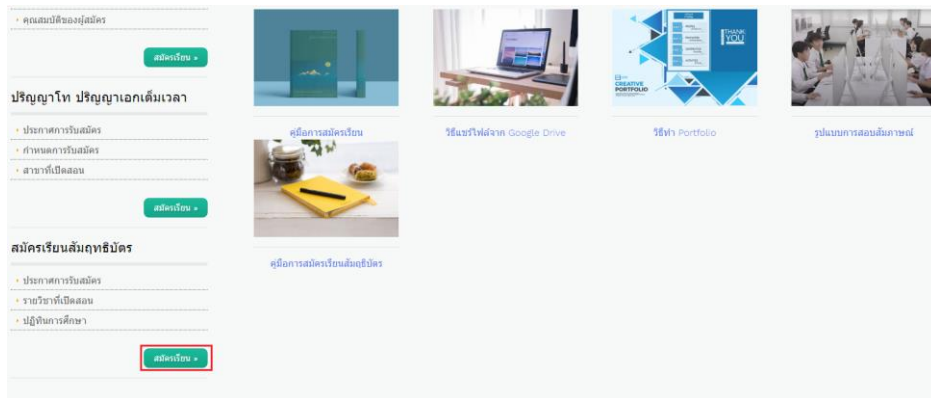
คุณสมบัติของผู้สมัคร

สมัครเรียน »

ปริญญาโท ปริญญาเอกเต็มเวลา

ประกาศการรับสมัคร

กำหนดการรับสมัคร

สาขาที่เปิดสอน

สมัครเรียน »

สมัครเรียนสัมฤทธิบัตร

ประกาศการรับสมัคร

รายวิชาที่เปิดสอน

ปฏิทินการศึกษา

สมัครเรียน »

THANK YOU

CREATIVE PORTFOLIO

คู่มือการสมัครเรียน

วิธีแชร์ไฟล์จาก Google Drive

วิธีทำ Portfolio

รูปแบบการสอบสัมภาษณ์

คู่มือการสมัครเรียนสัมฤทธิบัตร